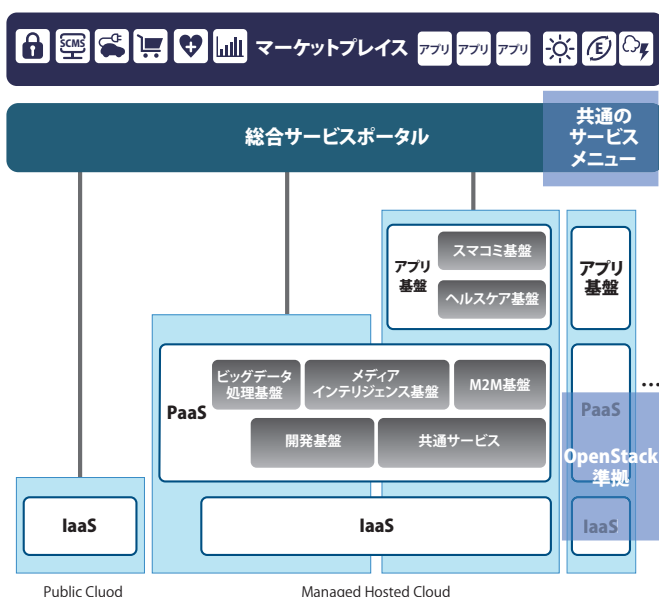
SCMS マーケットプレイス アプリ アプリ アプリ

総合サービスポータル

共通の サービス メニュー

アプリ 基盤

スマコミ基盤

ヘルスケア基盤

アプリ 基盤

PaaS

ビッグデータ 処理基盤

メディア インテリジェンス基盤

M2M基盤

開発基盤

共通サービス

PaaS

OpenStack 準拠

…

IaaS

IaaS

IaaS

Public Cluod

Managed Hosted Cloud